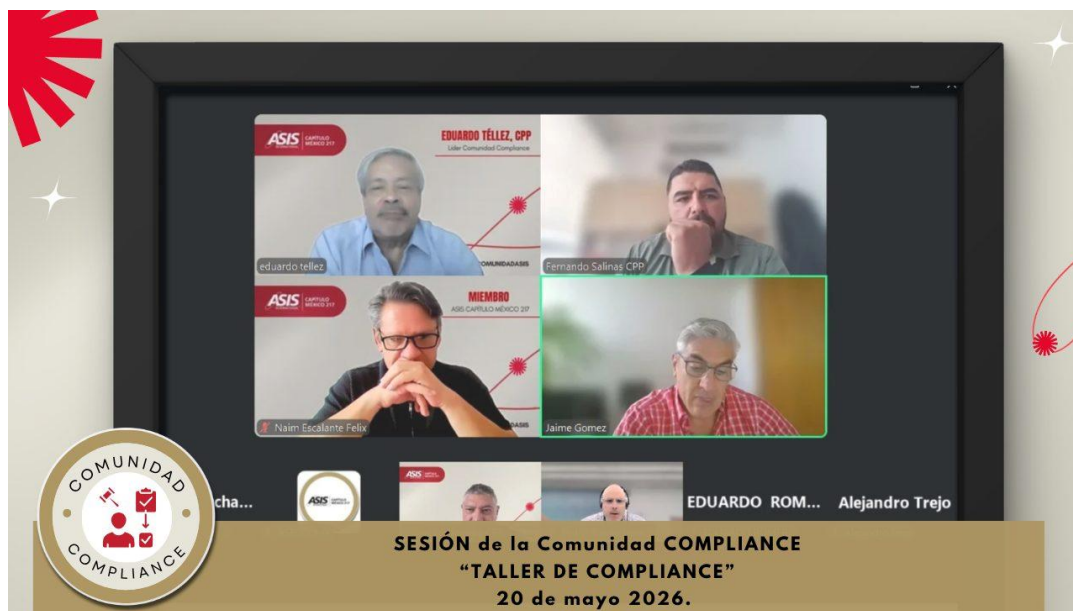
ASIS CAPÍTULO MÉXICO 217

EDUARDO TÉLLEZ, CPP
Líder Comunidad Compliance

COMUNIDADASIS

eduardo tellez

Fernando Salinas CPP

ASIS CAPÍTULO MÉXICO 217

MIEMBRO
ASIS CAPÍTULO MÉXICO 217

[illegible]DASIS

Naim Escalante Felix

Jaime Gomez

cha...

ASIS

ASIS

EDUARDO ROM...

Alejandro Trejo

COMUNIDAD
COMPLIANCE

SESIÓN de la Comunidad COMPLIANCE
“TALLER DE COMPLIANCE”
20 de mayo 2026.